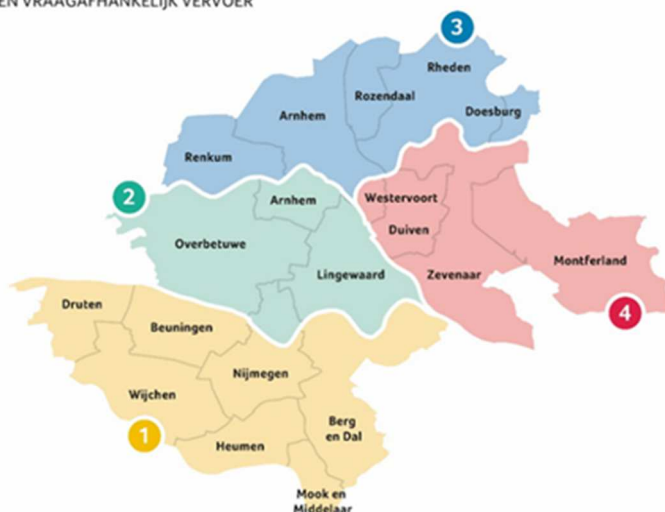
EN VRAAGAFHANKELIJK VERVOER

3
Rheden
Arnhem
Rozendaal
Doesburg
Renkum

2
Arnhem
Westervoort
Overbetuwe
Duiven
Lingewaard
Zevenaar
Montferland

4
Druten
Beuningen
Nijmegen
Wijchen
1
Berg en Dal
Heumen
Mook en Middelaar